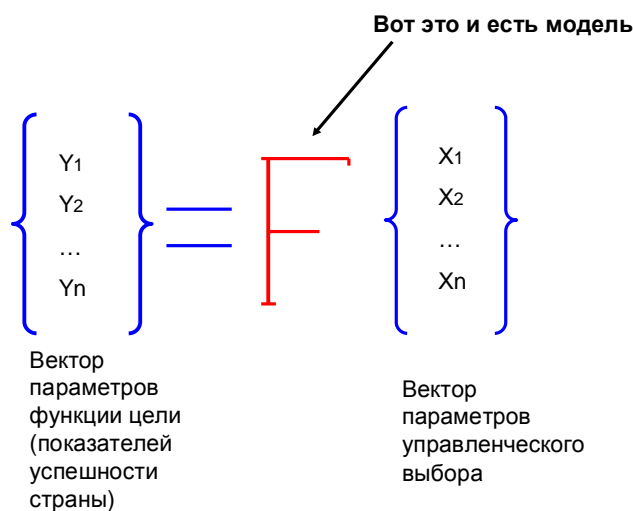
Вот это и есть модель

$\begin{Bmatrix} Y_1 \\ Y_2 \\ \dots \\ Y_n \end{Bmatrix} = F \begin{Bmatrix} X_1 \\ X_2 \\ \dots \\ X_n \end{Bmatrix}$

Вектор параметров функции цели (показателей успешности страны)

Вектор параметров управленческого выбора